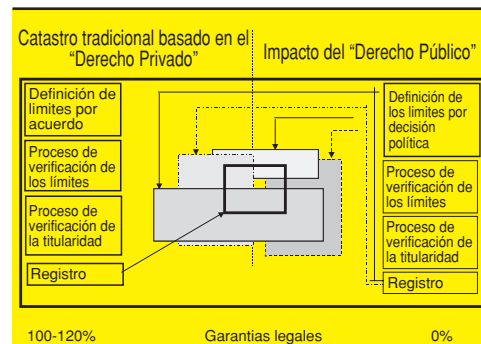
Catastro tradicional basado en el "Derecho Privado"

Impacto del "Derecho Público"

Definición de limites por acuerdo

Proceso de verificación de los límites

Proceso de verificación de la titularidad

Registro

Definición de los limites por decisión política

Proceso de verificación de los límites

Proceso de verificación de la titularidad

Registro

100-120%

Garantias legales

0%